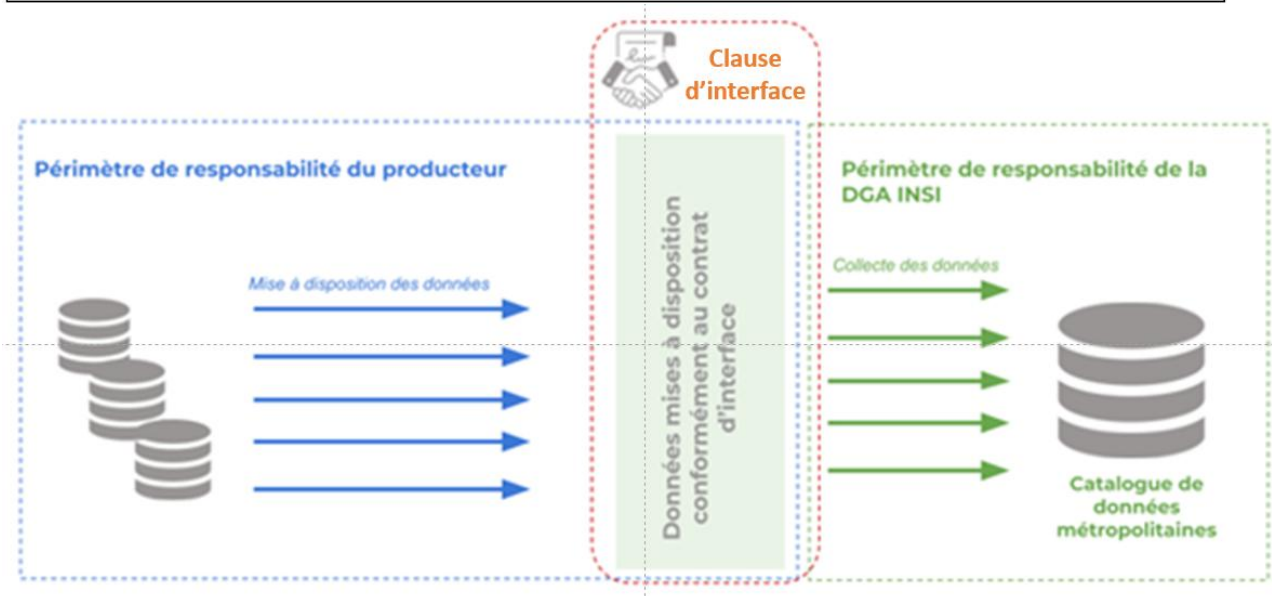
Clause d'interface

Périmètre de responsabilité du producteur

Mise à disposition des données

Données mises à disposition conformément au contrat d'interface

Périmètre de responsabilité de la DGA INSI

Collecte des données

Catalogue de données métropolitaines